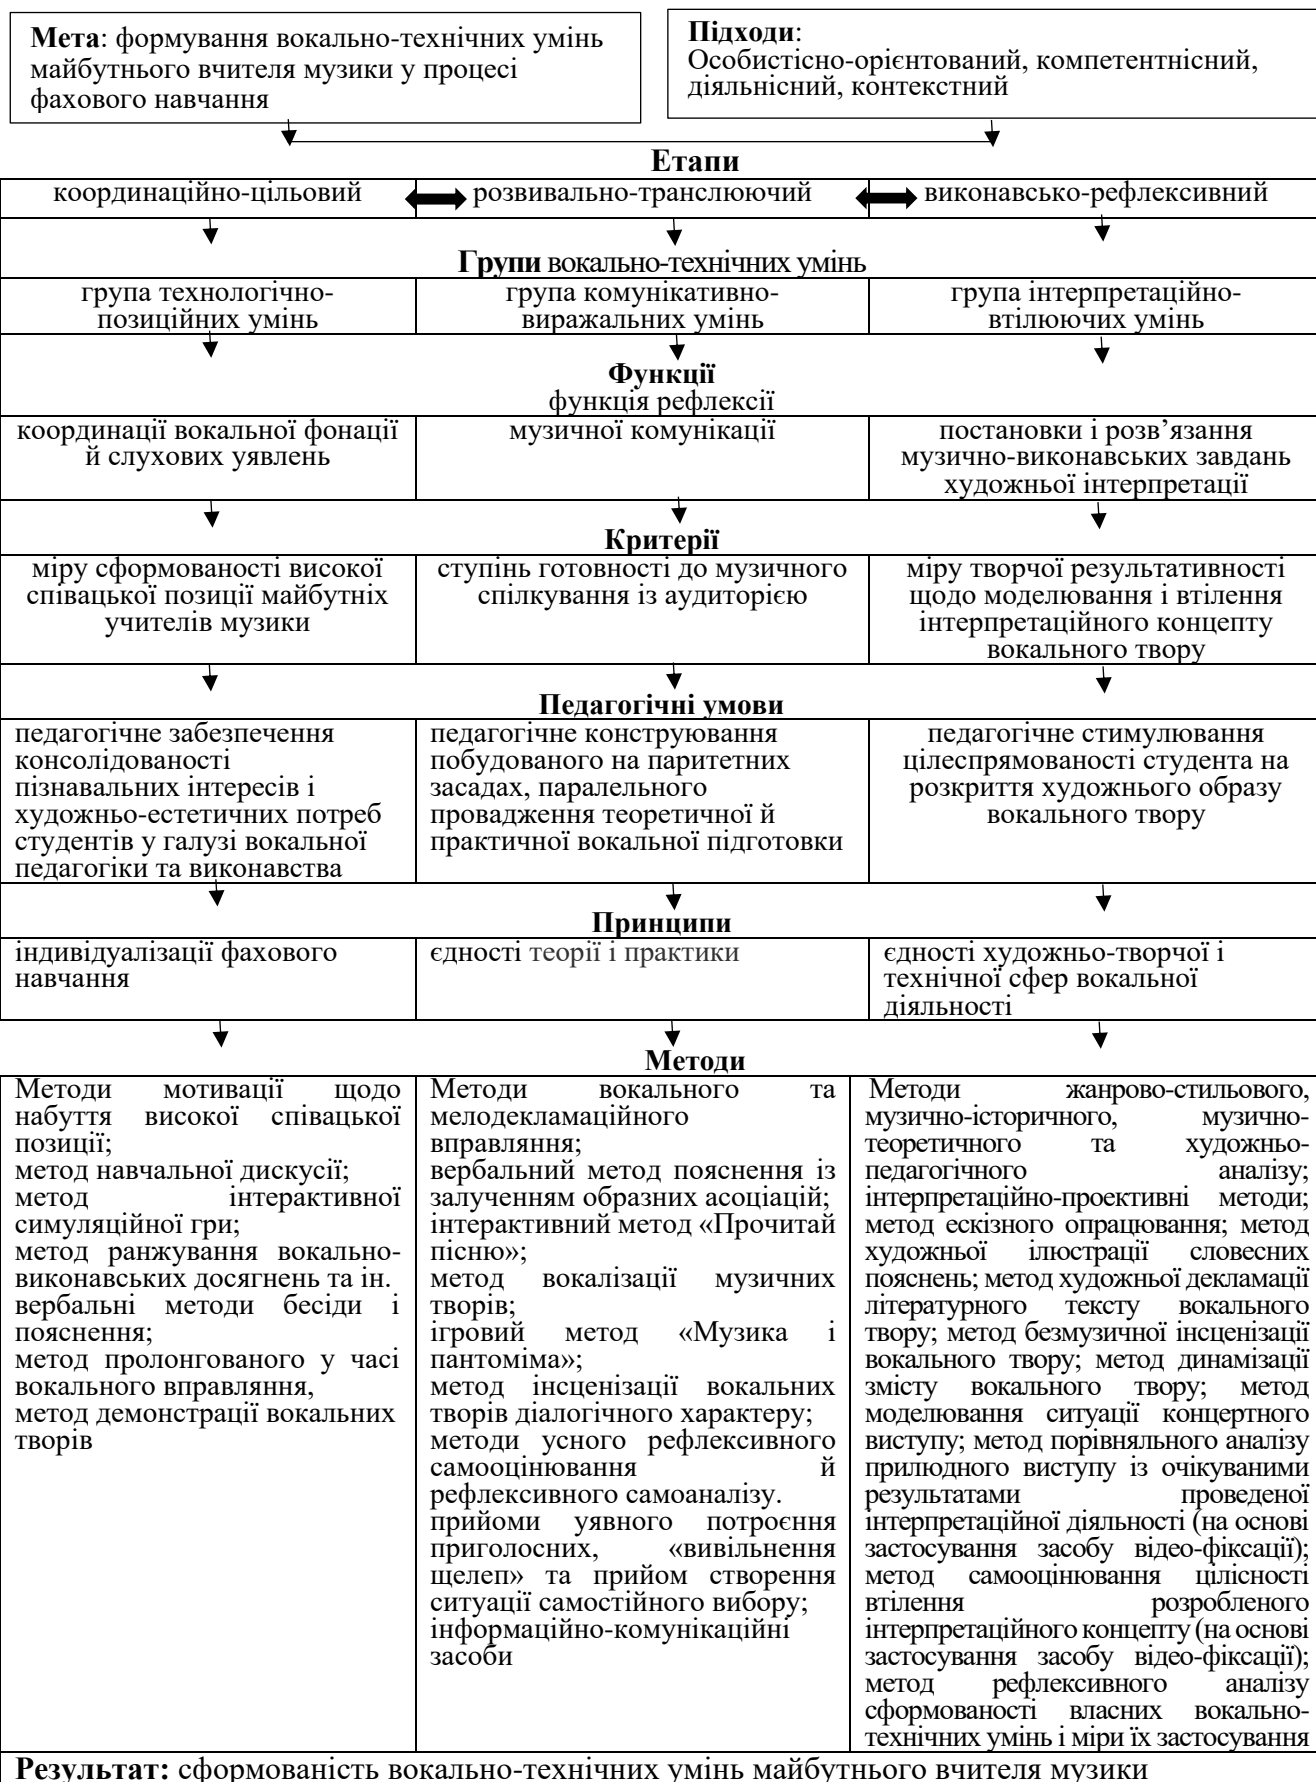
**Мета**: формування вокально-технічних умінь майбутнього вчителя музики у процесі фахового навчання

**Підходи**:
Особистісно-орієнтований, компетентнісний, діяльнісний, контекстний

**Етапи**

координаційно-цільовий | розвивально-транслюючий | виконавсько-рефлексивний

**Групи** вокально-технічних умінь

| група технологічно-позиційних умінь | група комунікативно-виражальних умінь | група інтерпретаційно-втілюючих умінь |
|---|---|---|

**Функції**
функція рефлексії

| координації вокальної фонації й слухових уявлень | музичної комунікації | постановки і розв'язання музично-виконавських завдань художньої інтерпретації |
|---|---|---|

**Критерії**

| міру сформованості високої співацької позиції майбутніх учителів музики | ступінь готовності до музичного спілкування із аудиторією | міру творчої результативності щодо моделювання і втілення інтерпретаційного концепту вокального твору |
|---|---|---|

**Педагогічні умови**

| педагогічне забезпечення консолідованості пізнавальних інтересів і художньо-естетичних потреб студентів у галузі вокальної педагогіки та виконавства | педагогічне конструювання побудованого на паритетних засадах, паралельного провадження теоретичної й практичної вокальної підготовки | педагогічне стимулювання цілеспрямованості студента на розкриття художнього образу вокального твору |
|---|---|---|

**Принципи**

| індивідуалізації фахового навчання | єдності теорії і практики | єдності художньо-творчої і технічної сфер вокальної діяльності |
|---|---|---|

**Методи**

| Методи мотивації щодо набуття високої співацької позиції; метод навчальної дискусії; метод інтерактивної симуляційної гри; метод ранжування вокально-виконавських досягнень та ін. вербальні методи бесіди і пояснення; метод пролонгованого у часі вокального вправляння, метод демонстрації вокальних творів | Методи вокального та мелодекламаційного вправляння; вербальний метод пояснення із залученням образних асоціацій; інтерактивний метод «Прочитай пісню»; метод вокалізації музичних творів; ігровий метод «Музика і пантоміма»; метод інсценізації вокальних творів діалогічного характеру; методи усного рефлексивного самооцінювання й рефлексивного самоаналізу. прийоми уявного потроєння приголосних, «вивільнення щелеп» та прийом створення ситуації самостійного вибору; інформаційно-комунікаційні засоби | Методи жанрово-стильового, музично-історичного, музично-теоретичного та художньо-педагогічного аналізу; інтерпретаційно-проективні методи; метод ескізного опрацювання; метод художньої ілюстрації словесних пояснень; метод художньої декламації літературного тексту вокального твору; метод безмузичної інсценізації вокального твору; метод динамізації змісту вокального твору; метод моделювання ситуації концертного виступу; метод порівняльного аналізу прилюдного виступу із очікуваними результатами проведеної інтерпретаційної діяльності (на основі застосування засобу відео-фіксації); метод самооцінювання цілісності втілення розробленого інтерпретаційного концепту (на основі застосування засобу відео-фіксації); метод рефлексивного аналізу сформованості власних вокально-технічних умінь і міри їх застосування |
|---|---|---|

**Результат:** сформованість вокально-технічних умінь майбутнього вчителя музики